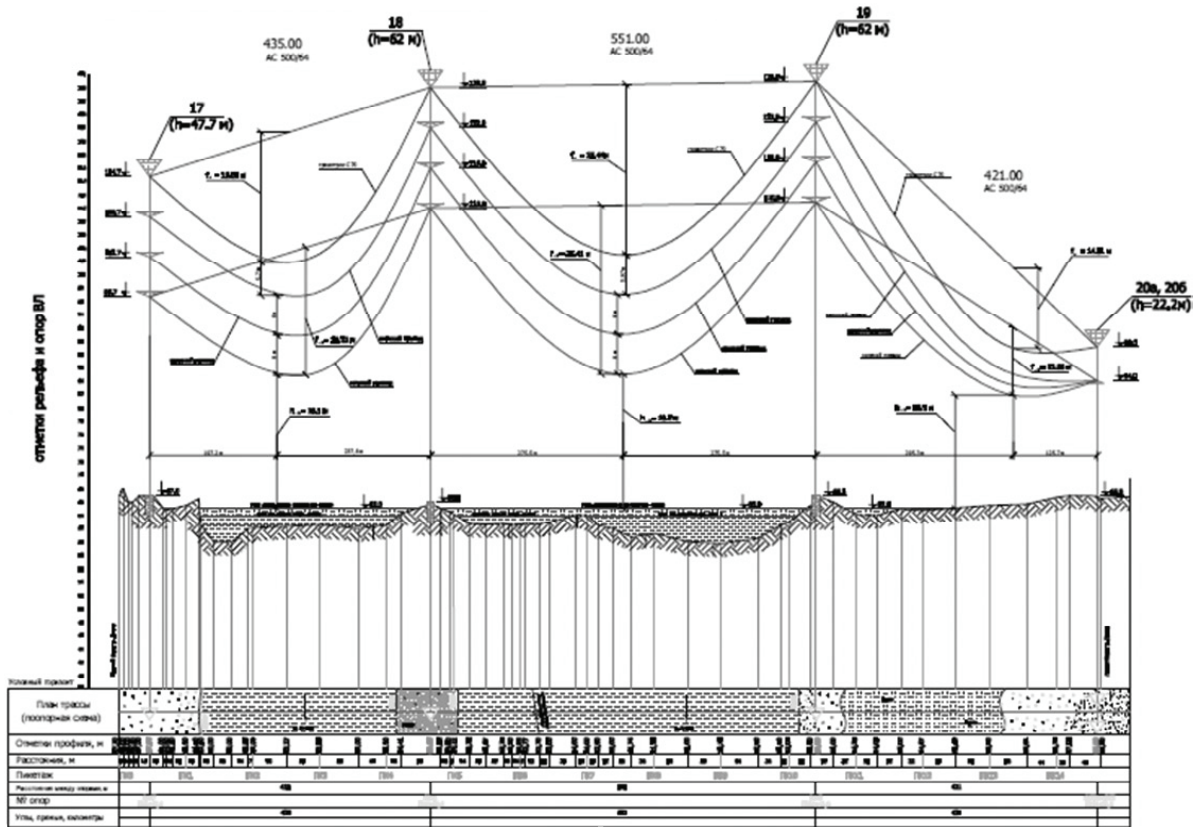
435.00
АС 500/64

18
(h=62 м)

551.00
АС 500/64

19
(h=62 м)

17
(h=47.7 м)

421.00
АС 500/64

20а, 20б
(h=22,2м)

отметки рельефа и опор ВЛ

Условный горизонт

План трассы
(поопорная схема)

Отметки профиля, м

Расстояния, м

Пикетаж

Расстояния между опорами, м

№ опор

Углы, пряные, километры